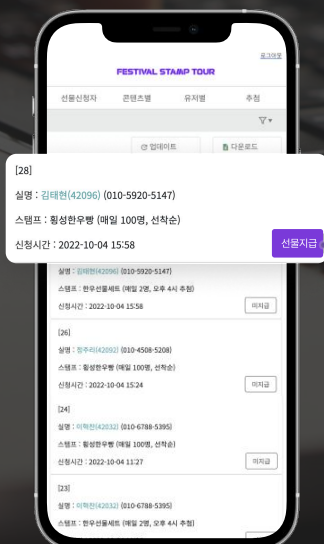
로그아웃

FESTIVAL STAMP TOUR

선물신청자 콘텐츠별 유저별 추첨

업데이트 다운로드

[28]

실명 : 김태현(42096) (010-5920-5147)

스탬프 : 횡성한우빵 (매일 100명, 선착순)

신청시간 : 2022-10-04 15:58

선물지급

실명 : 김태현(42096) (010-5920-5147)

스탬프 : 한우선물세트 (매일 2명, 오후 4시 추첨)

신청시간 : 2022-10-04 15:58

미지급

[26]

실명 : 정주리(42092) (010-4508-5208)

스탬프 : 횡성한우빵 (매일 100명, 선착순)

신청시간 : 2022-10-04 15:24

미지급

[24]

실명 : 이학천(42032) (010-6788-5395)

스탬프 : 횡성한우빵 (매일 100명, 선착순)

신청시간 : 2022-10-04 11:27

미지급

[23]

실명 : 이학천(42032) (010-6788-5395)

스탬프 : 한우선물세트 (매일 2명, 오후 4시 추첨)